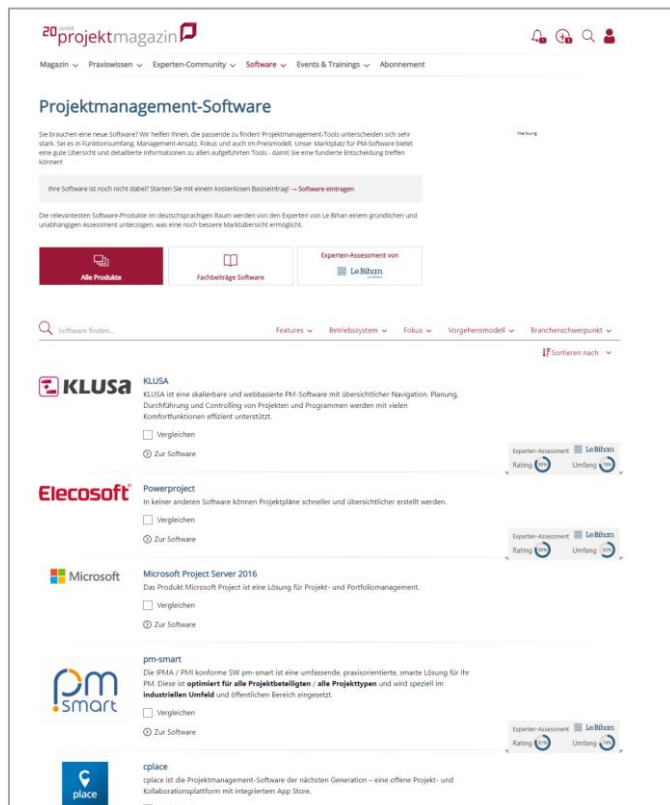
20 JAHRE projektmagazin

Magazin ⌄ Praxiswissen ⌄ Experten-Community ⌄ Software ⌄ Events & Trainings ⌄ Abonnement

Projektmanagement-Software

Sie brauchen eine neue Software? Wir helfen Ihnen, die passende zu finden! Projektmanagement-Tools unterscheiden sich sehr stark. Sei es in Funktionsumfang, Management-Ansatz, Fokus und auch im Preismodell. Unser Marktplatz für PM-Software bietet eine gute Übersicht und detaillierte Informationen zu allen aufgeführten Tools - damit Sie eine fundierte Entscheidung treffen können!

Werbung

Ihre Software ist noch nicht dabei? Starten Sie mit einem kostenlosen Basiseintrag! → Software eintragen

Die relevantesten Software-Produkte im deutschsprachigen Raum werden von den Experten von Le Bihan einem gründlichen und unabhängigen Assessment unterzogen, was eine noch bessere Marktübersicht ermöglicht.

Alle Produkte

Fachbeiträge Software

Experten-Assessment von Le Bihan

Software finden...

Features ⌄ Betriebssystem ⌄ Fokus ⌄ Vorgehensmodell ⌄ Branchenschwerpunkt ⌄

Sortieren nach ⌄

KLUSA

KLUSA

KLUSA ist eine skalierbare und webbasierte PM-Software mit übersichtlicher Navigation. Planung, Durchführung und Controlling von Projekten und Programmen werden mit vielen Komfortfunktionen effizient unterstützt.

Vergleichen

Zur Software

Experten-Assessment Le Bihan
Rating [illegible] Umfang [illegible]

Elecosoft

Powerproject

In keiner anderen Software können Projektpläne schneller und übersichtlicher erstellt werden.

Vergleichen

Zur Software

Experten-Assessment Le Bihan
Rating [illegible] Umfang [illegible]

Microsoft

Microsoft Project Server 2016

Das Produkt Microsoft Project ist eine Lösung für Projekt- und Portfoliomanagement.

Vergleichen

Zur Software

pm smart

pm-smart

Die IPMA / PMI konforme SW pm-smart ist eine umfassende, praxisorientierte, smarte Lösung für Ihr PM. Diese ist **optimiert für alle Projektbeteiligten / alle Projekttypen** und wird speziell im **industriellen Umfeld** und öffentlichen Bereich eingesetzt.

Vergleichen

Zur Software

Experten-Assessment Le Bihan
Rating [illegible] Umfang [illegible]

place

cplace

cplace ist die Projektmanagement-Software der nächsten Generation – eine offene Projekt- und Kollaborationsplattform mit integriertem App Store.